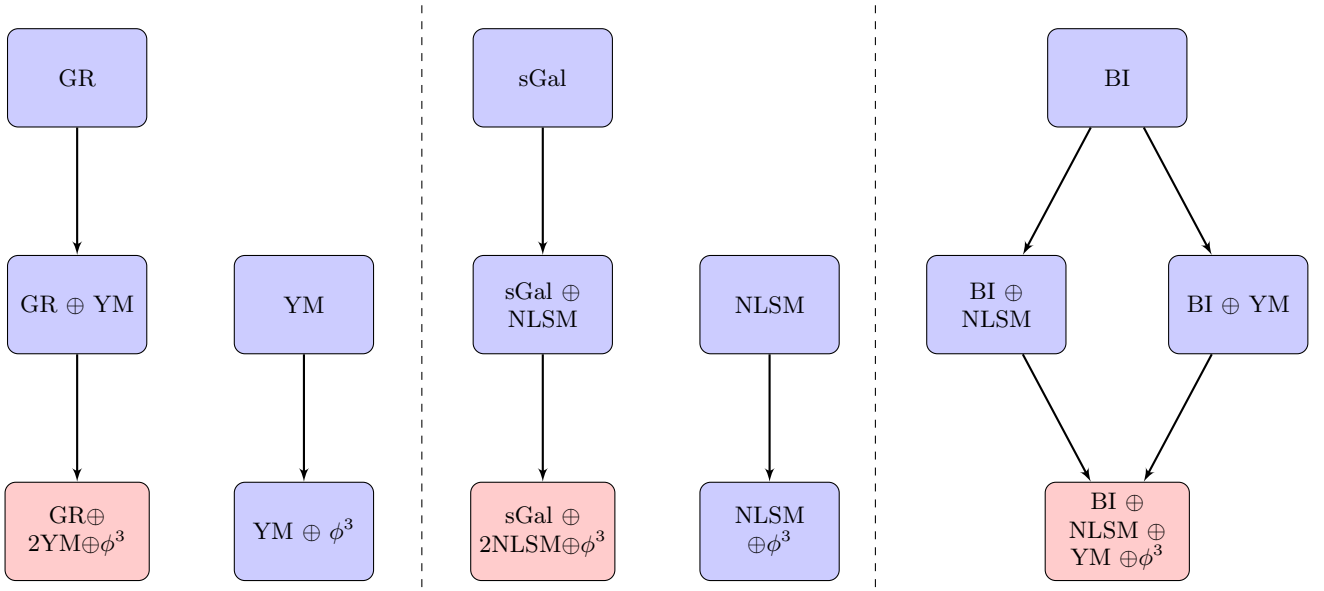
GR

GR $\oplus$ YM

YM

GR$\oplus$ 2YM$\oplus\phi^3$

YM $\oplus$ $\phi^3$

sGal

sGal $\oplus$ NLSM

NLSM

sGal $\oplus$ 2NLSM$\oplus\phi^3$

NLSM $\oplus\phi^3$

BI

BI $\oplus$ NLSM

BI $\oplus$ YM

BI $\oplus$ NLSM $\oplus$ YM $\oplus\phi^3$